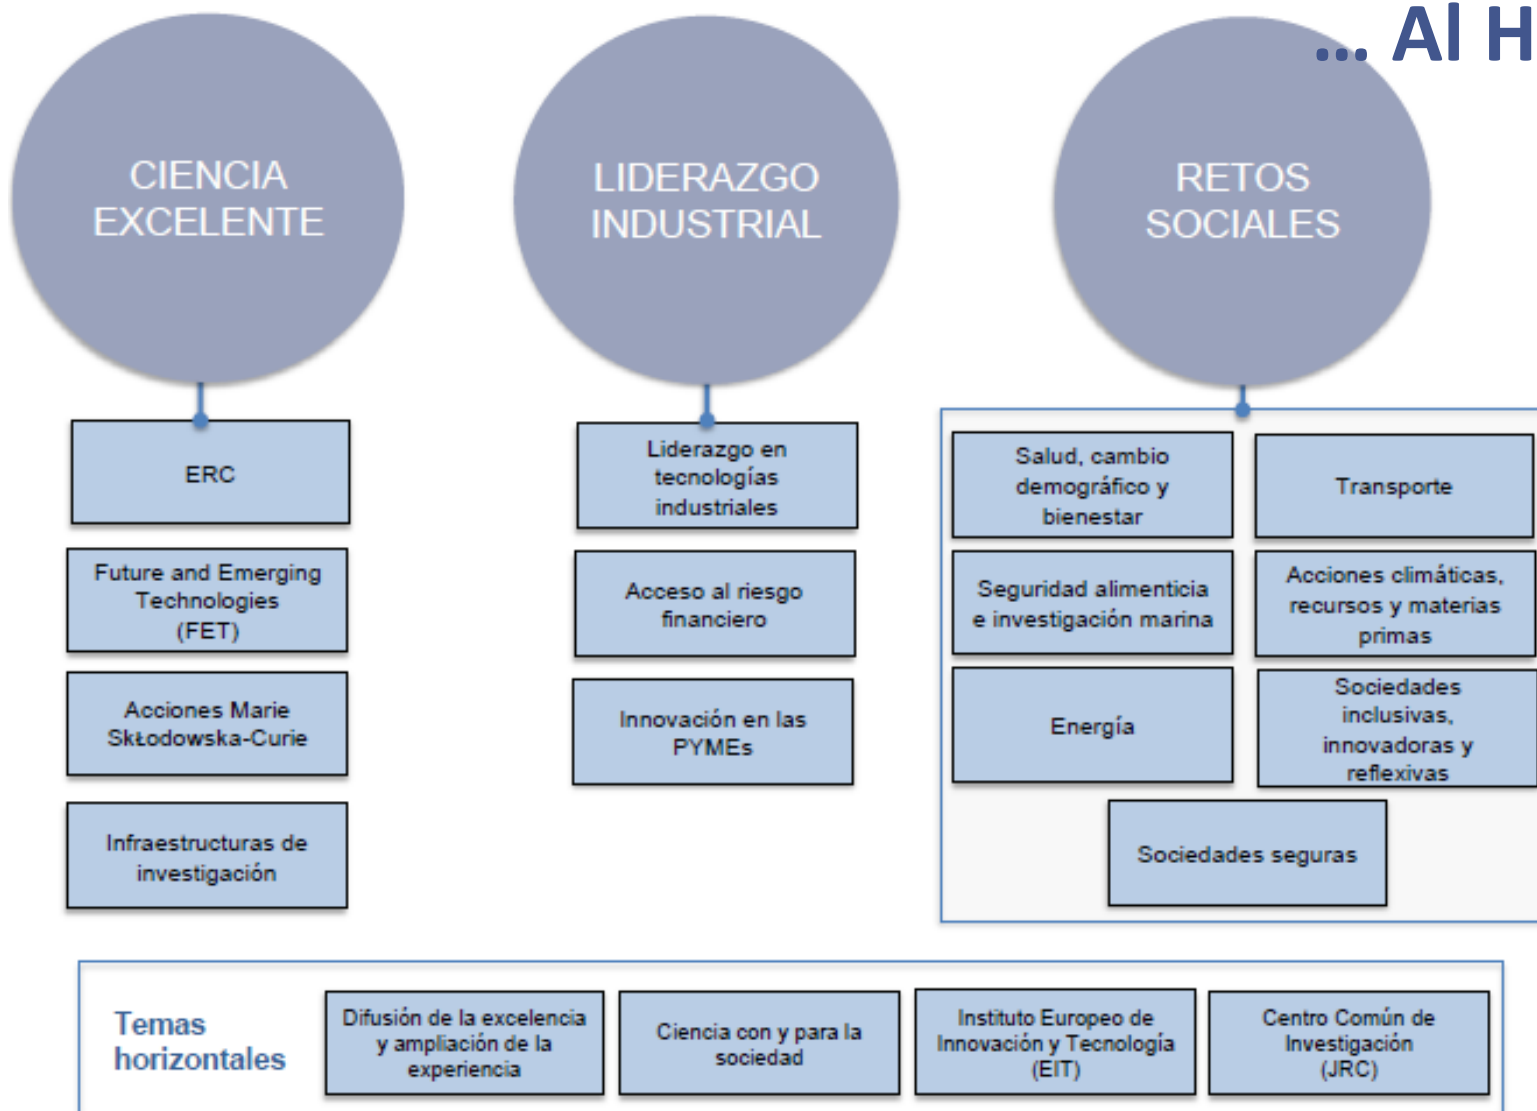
... Al H

CIENCIA EXCELENTE

LIDERAZGO INDUSTRIAL

RETOS SOCIALES

ERC

Future and Emerging Technologies (FET)

Acciones Marie Skłodowska-Curie

Infraestructuras de investigación

Liderazgo en tecnologías industriales

Acceso al riesgo financiero

Innovación en las PYMEs

Salud, cambio demográfico y bienestar

Transporte

Seguridad alimenticia e investigación marina

Acciones climáticas, recursos y materias primas

Energía

Sociedades inclusivas, innovadoras y reflexivas

Sociedades seguras

Temas horizontales

Difusión de la excelencia y ampliación de la experiencia

Ciencia con y para la sociedad

Instituto Europeo de Innovación y Tecnología (EIT)

Centro Común de Investigación (JRC)